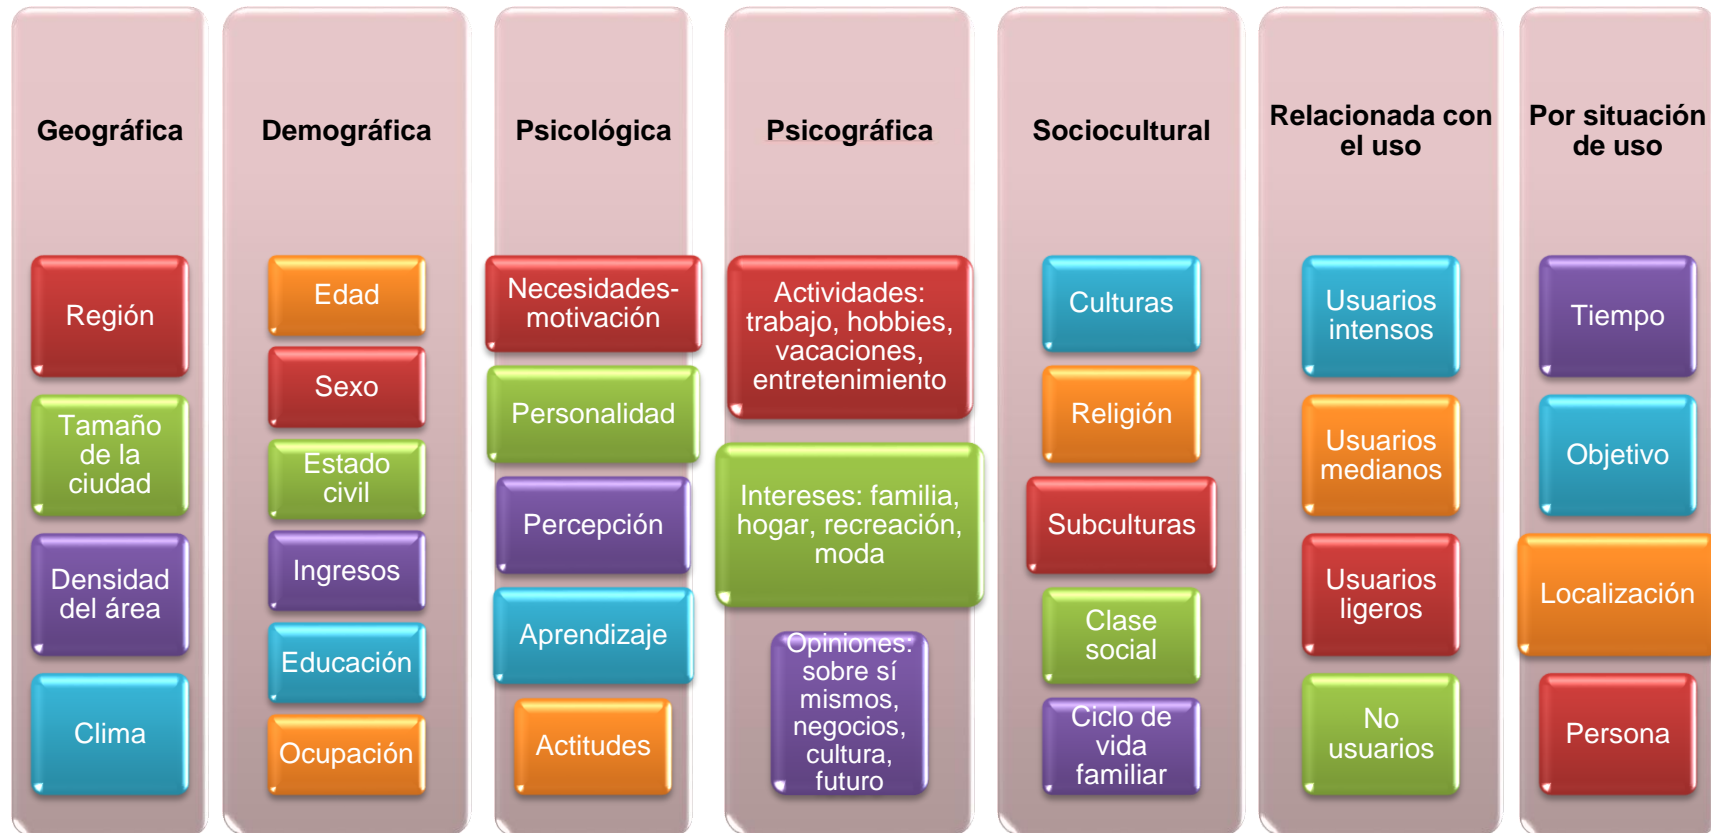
Geográfica

Región

Tamaño de la ciudad

Densidad del área

Clima

Demográfica

Edad

Sexo

Estado civil

Ingresos

Educación

Ocupación

Psicológica

Necesidades-motivación

Personalidad

Percepción

Aprendizaje

Actitudes

Psicográfica

Actividades: trabajo, hobbies, vacaciones, entretenimiento

Intereses: familia, hogar, recreación, moda

Opiniones: sobre sí mismos, negocios, cultura, futuro

Sociocultural

Culturas

Religión

Subculturas

Clase social

Ciclo de vida familiar

Relacionada con el uso

Usuarios intensos

Usuarios medianos

Usuarios ligeros

No usuarios

Por situación de uso

Tiempo

Objetivo

Localización

Persona